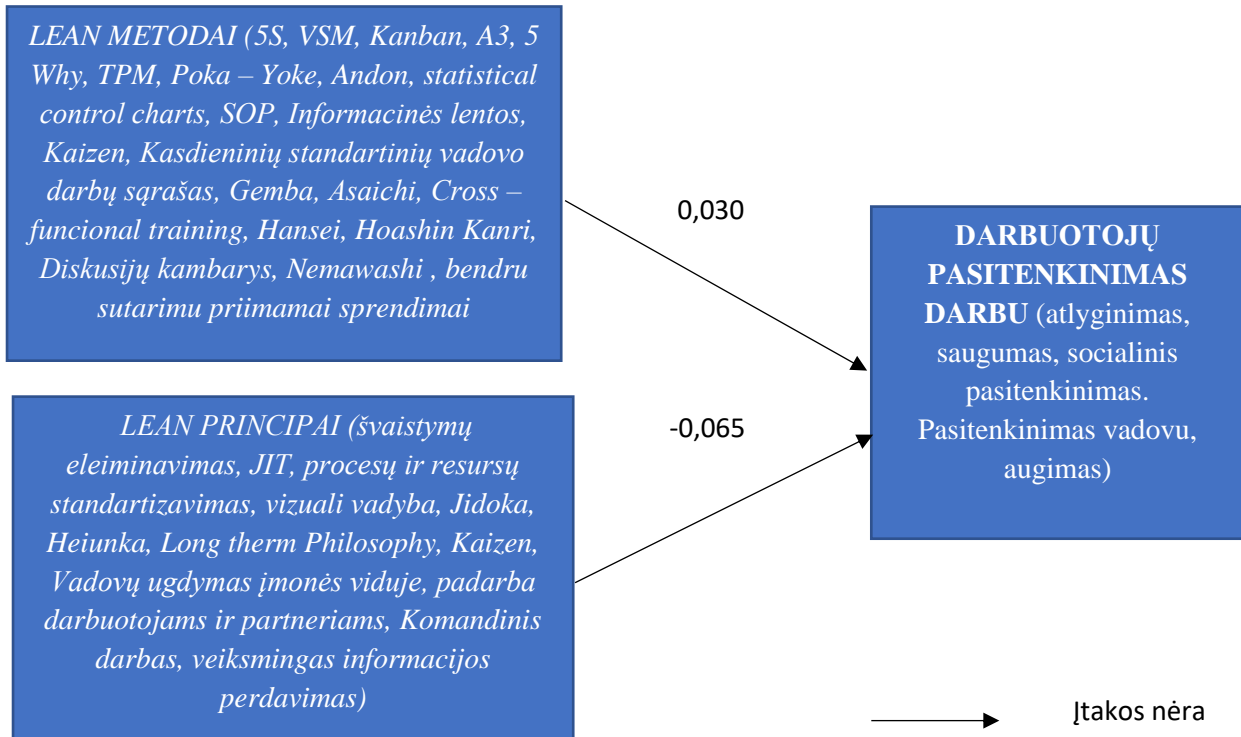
LEAN METODAI (5S, VSM, Kanban, A3, 5 Why, TPM, Poka – Yoke, Andon, statistical control charts, SOP, Informacinės lentos, Kaizen, Kasdieninių standartinių vadovo darbų sąrašas, Gemba, Asaichi, Cross – funcional training, Hansei, Hoashin Kanri, Diskusijų kambarys, Nemawashi , bendru sutarimu priimamai sprendimai

0,030

DARBUOTOJŲ PASITENKINIMAS DARBU (atlyginimas, saugumas, socialinis pasitenkinimas. Pasitenkinimas vadovu, augimas)

LEAN PRINCIPAI (švaistymų eleiminavimas, JIT, procesų ir resursų standartizavimas, vizuali vadyba, Jidoka, Heiunka, Long therm Philosophy, Kaizen, Vadovų ugdymas įmonės viduje, padarba darbuotojams ir partneriams, Komandinis darbas, veiksmingas informacijos perdavimas)

-0,065

Įtakos nėra